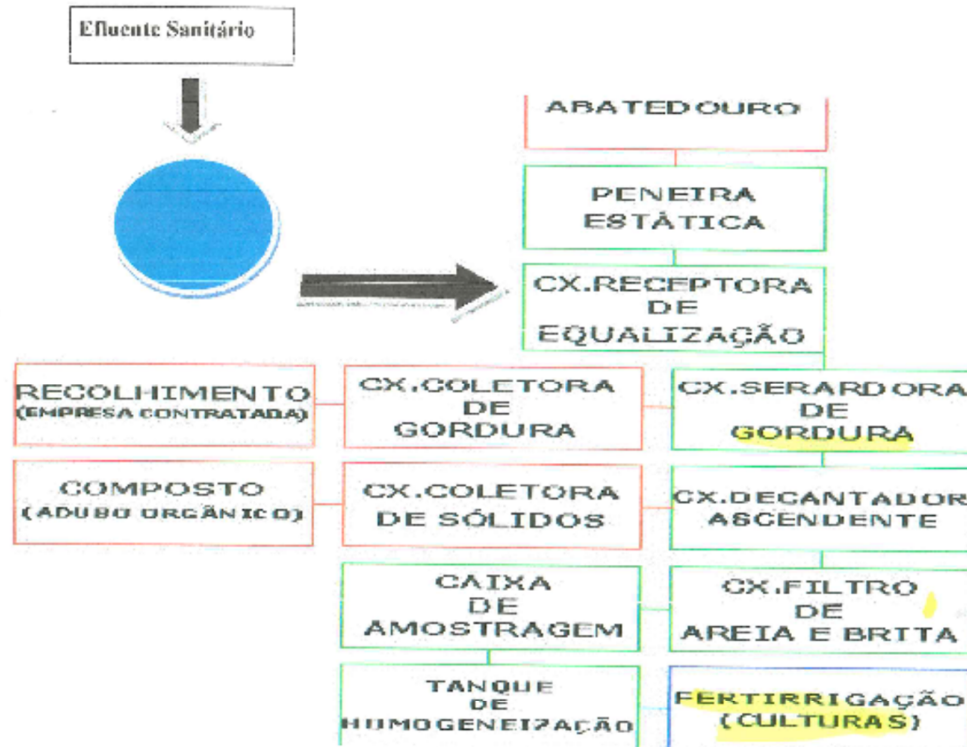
Efluente Sanitário

ABATEDOURO

PENEIRA ESTÁTICA

CX.RECEPTORA DE EQUALIZAÇÃO

RECOLHIMENTO (EMPRESA CONTRATADA)

CX.COLETORA DE GORDURA

CX.SERARDORA DE GORDURA

COMPOSTO (ADUBO ORGÂNICO)

CX.COLETORA DE SÓLIDOS

CX.DECANTADOR ASCENDENTE

CAIXA DE AMOSTRAGEM

CX.FILTRO DE AREIA E BRITA

TANQUE DE HUMOGENEIZAÇÃO

FERTIRRIGAÇÃO (CULTURAS)